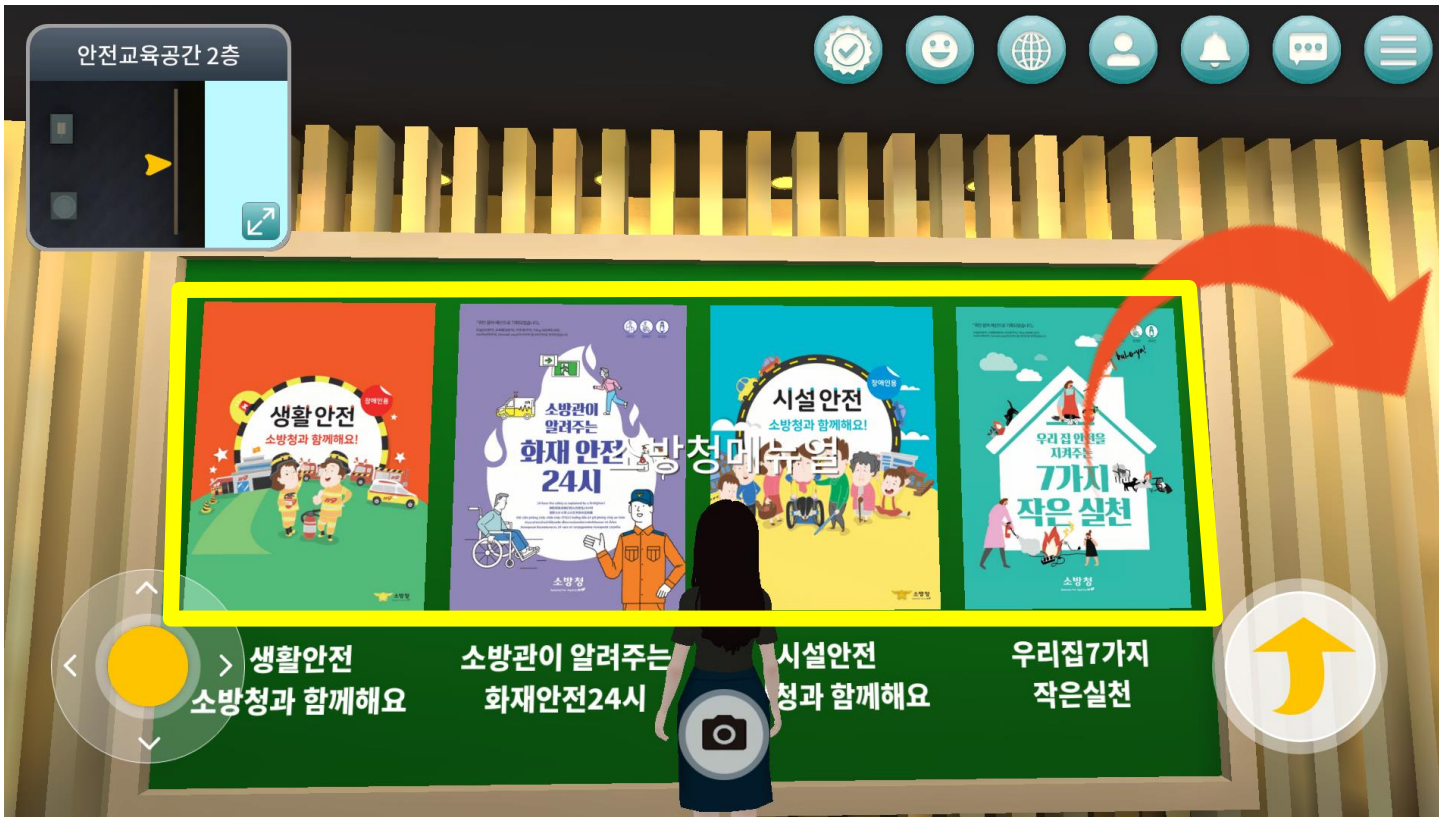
안전교육공간 2층

생활안전
장애인용
소방청과 함께해요!

소방관이 알려주는
화재 안전 24시
소방청

시설안전
장애인용
소방청과 함께해요!

우리 집 안전을 지켜주는
7가지 작은 실천
소방청

소방청매뉴얼

생활안전
소방청과 함께해요

소방관이 알려주는
화재안전24시

시설안전
청과 함께해요

우리집7가지
작은실천